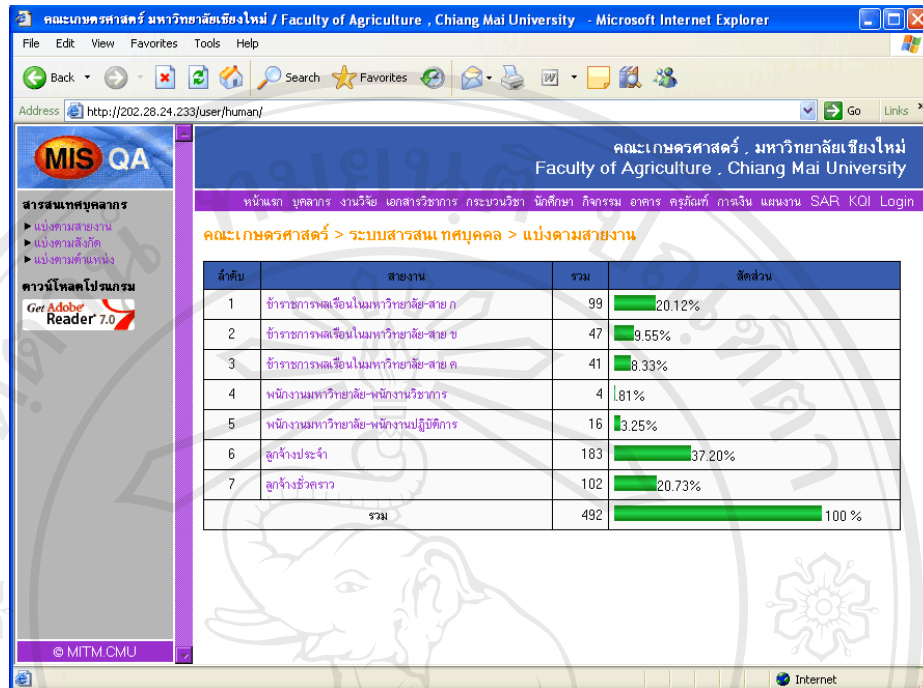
คณะเกษตรศาสตร์ มหาวิทยาลัยเชียงใหม่ / Faculty of Agriculture , Chiang Mai University - Microsoft Internet Explorer

File Edit View Favorites Tools Help

Back Search Favorites

Address http://202.28.24.233/user/human/ Go Links

MIS QA

คณะเกษตรศาสตร์ , มหาวิทยาลัยเชียงใหม่
Faculty of Agriculture , Chiang Mai University

หน้าแรก บุคลากร งานวิจัย เอกสารวิชาการ กระบวนวิชา นักศึกษา กิจกรรม อาคาร ครุภัณฑ์ การเงิน แผนงาน SAR KQI Login

สารสนเทศบุคลากร
▸ แบ่งตามสายงาน
▸ แบ่งตามสังกัด
▸ แบ่งตามตำแหน่ง

ดาวน์โหลดโปรแกรม
Get Adobe Reader 7.0

คณะเกษตรศาสตร์ > ระบบสารสนเทศบุคคล > แบ่งตามสายงาน

| ลำดับ | สายงาน | รวม | สัดส่วน |
|---|---|---|---|
| 1 | ข้าราชการพลเรือนในมหาวิทยาลัย-สาย ก | 99 | 20.12% |
| 2 | ข้าราชการพลเรือนในมหาวิทยาลัย-สาย ข | 47 | 9.55% |
| 3 | ข้าราชการพลเรือนในมหาวิทยาลัย-สาย ค | 41 | 8.33% |
| 4 | พนักงานมหาวิทยาลัย-พนักงานวิชาการ | 4 | .81% |
| 5 | พนักงานมหาวิทยาลัย-พนักงานปฏิบัติการ | 16 | 3.25% |
| 6 | ลูกจ้างประจำ | 183 | 37.20% |
| 7 | ลูกจ้างชั่วคราว | 102 | 20.73% |
| | รวม | 492 | 100 % |

© MITM.CMU

Internet